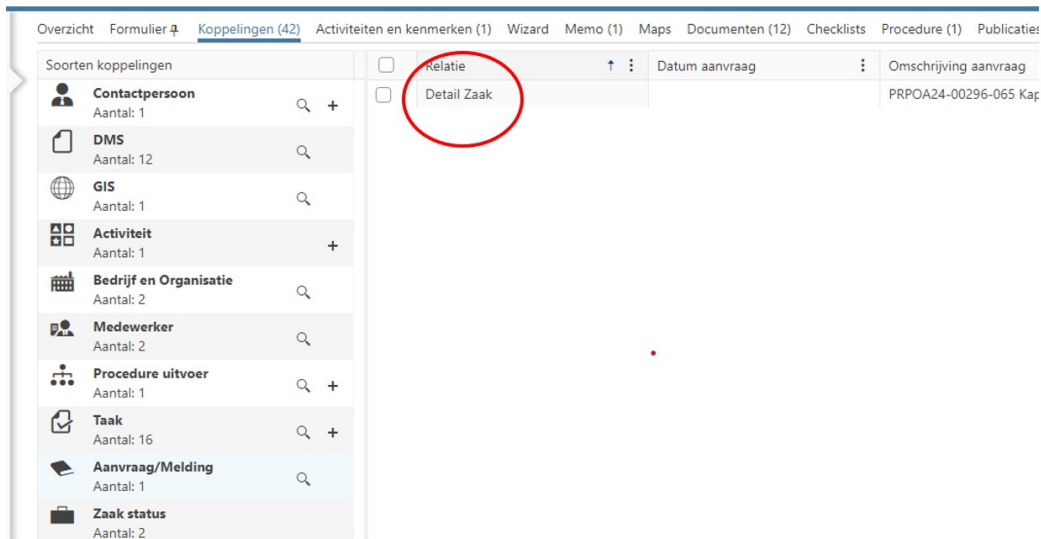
Overzicht Formulier Koppelingen (42) Activiteiten en kenmerken (1) Wizard Memo (1) Maps Documenten (12) Checklists Procedure (1) Publicaties

Soorten koppelingen

Contactpersoon
Aantal: 1

DMS
Aantal: 12

GIS
Aantal: 1

Activiteit
Aantal: 1

Bedrijf en Organisatie
Aantal: 2

Medewerker
Aantal: 2

Procedure uitvoer
Aantal: 1

Taak
Aantal: 16

Aanvraag/Melding
Aantal: 1

Zaak status
Aantal: 2

| Relatie | Datum aanvraag | Omschrijving aanvraag |
|---|---|---|
| Detail Zaak | | PRPOA24-00296-065 Kap |